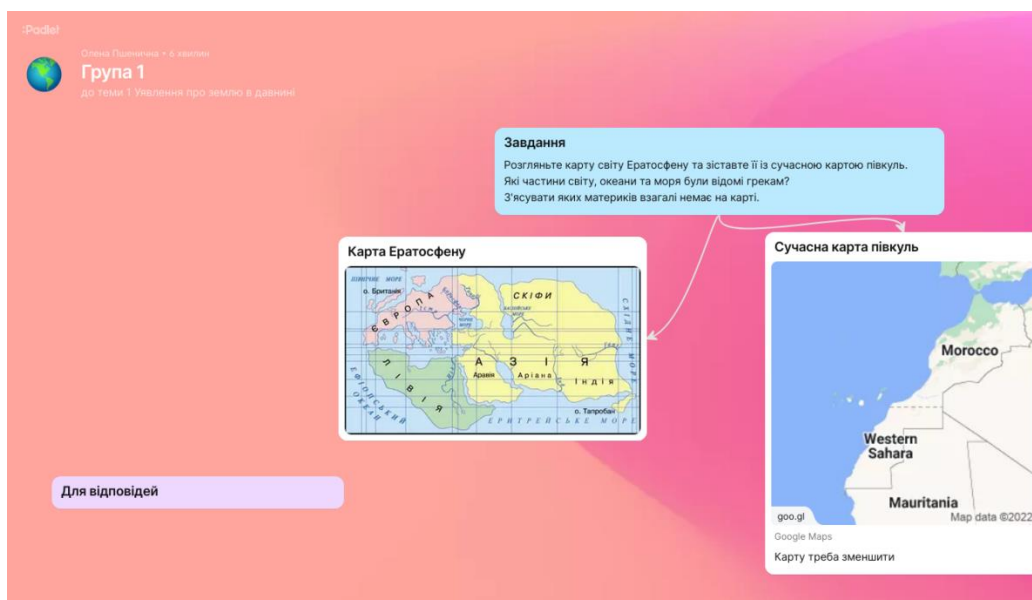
:Padlet

Олена Піценичина • 6 хвилин

Група 1

до теми 1 Уявлення про землю в давнині

Завдання

Розгляньте карту світу Ератосфену та зіставте її із сучасною картою півкуль. Які частини світу, океани та моря були відомі грекам? З'ясувати яких материків взагалі немає на карті.

Карта Ератосфену

ПІВНІЧНЕ МОРЕ

о. Британія

ЄВРОПА

СКІФИ

КАСПІЙСЬКЕ МОРЕ

ЧОРНЕ МОРЕ

СХІДНЕ МОРЕ

ЛІВІЯ

АЗІЯ

Аравія

Аріана

Індія

ЕФІОПСЬКИЙ ОКЕАН

о. Тапробан

ЕРИТРЕЙСЬКЕ МОРЕ

Сучасна карта півкуль

Morocco

Western Sahara

Mauritania

goo.gl

Map data ©2022

Google Maps

Карту треба зменшити

Для відповідей